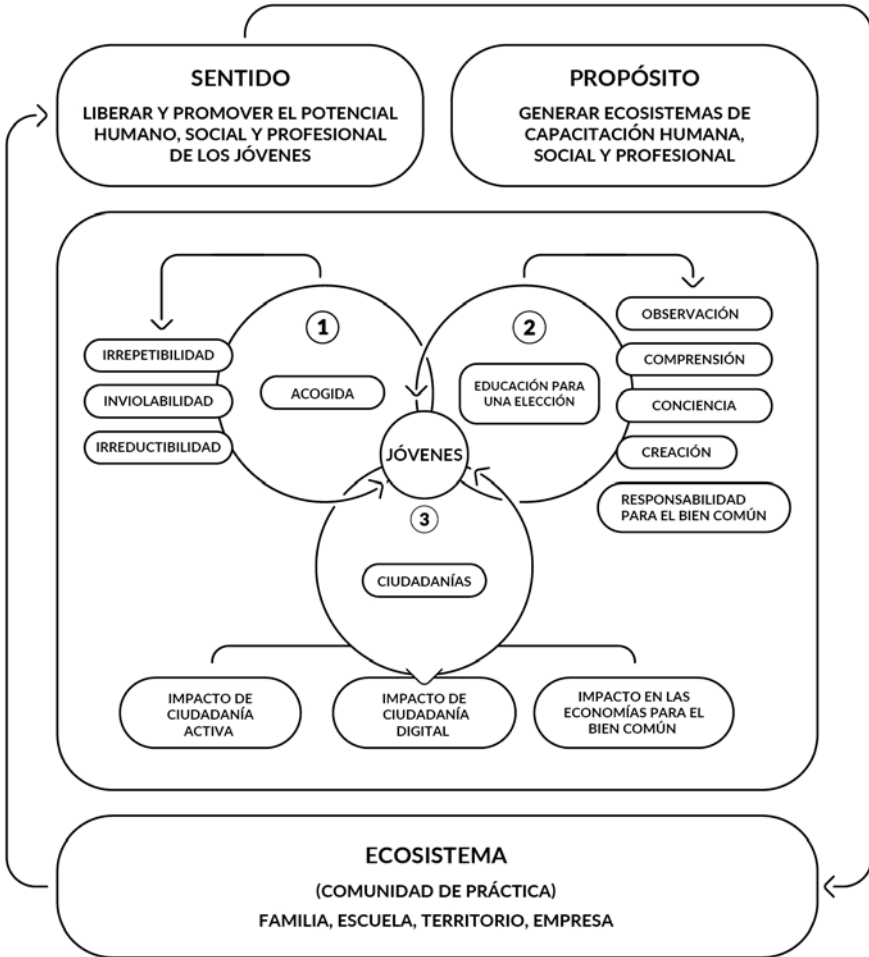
SENTIDO

LIBERAR Y PROMOVER EL POTENCIAL HUMANO, SOCIAL Y PROFESIONAL DE LOS JÓVENES

PROPÓSITO

GENERAR ECOSISTEMAS DE CAPACITACIÓN HUMANA, SOCIAL Y PROFESIONAL

1

IRREPETIBILIDAD

INVIOLABILIDAD

IRREDUCTIBILIDAD

ACOGIDA

2

EDUCACIÓN PARA UNA ELECCIÓN

OBSERVACIÓN

COMPRENSIÓN

CONCIENCIA

CREACIÓN

RESPONSABILIDAD PARA EL BIEN COMÚN

JÓVENES

3

CIUDADANÍAS

IMPACTO DE CIUDADANÍA ACTIVA

IMPACTO DE CIUDADANÍA DIGITAL

IMPACTO EN LAS ECONOMÍAS PARA EL BIEN COMÚN

ECOSISTEMA

(COMUNIDAD DE PRÁCTICA)

FAMILIA, ESCUELA, TERRITORIO, EMPRESA